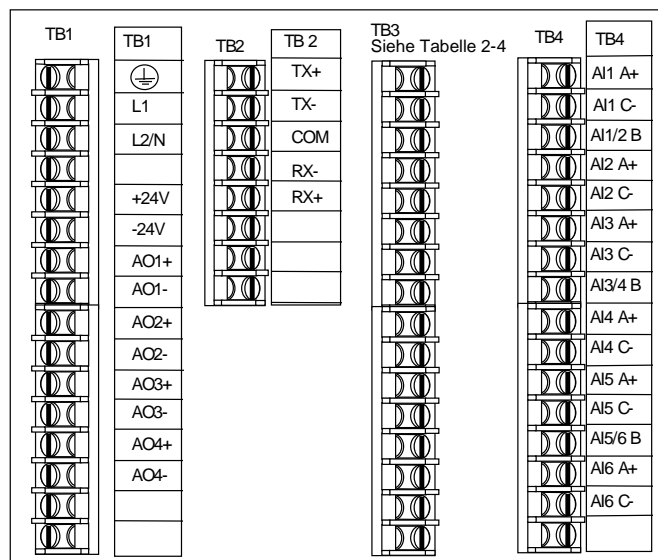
TB1

| TB1 |
|---|
| ⏚ |
| L1 |
| L2/N |
| |
| +24V |
| -24V |
| AO1+ |
| AO1- |
| AO2+ |
| AO2- |
| AO3+ |
| AO3- |
| AO4+ |
| AO4- |
| |
| |

TB2

| TB 2 |
|---|
| TX+ |
| TX- |
| COM |
| RX- |
| RX+ |
| |
| |
| |

TB3
Siehe Tabelle 2-4

TB4

| TB4 |
|---|
| AI1 A+ |
| AI1 C- |
| AI1/2 B |
| AI2 A+ |
| AI2 C- |
| AI3 A+ |
| AI3 C- |
| AI3/4 B |
| AI4 A+ |
| AI4 C- |
| AI5 A+ |
| AI5 C- |
| AI5/6 B |
| AI6 A+ |
| AI6 C- |
| |